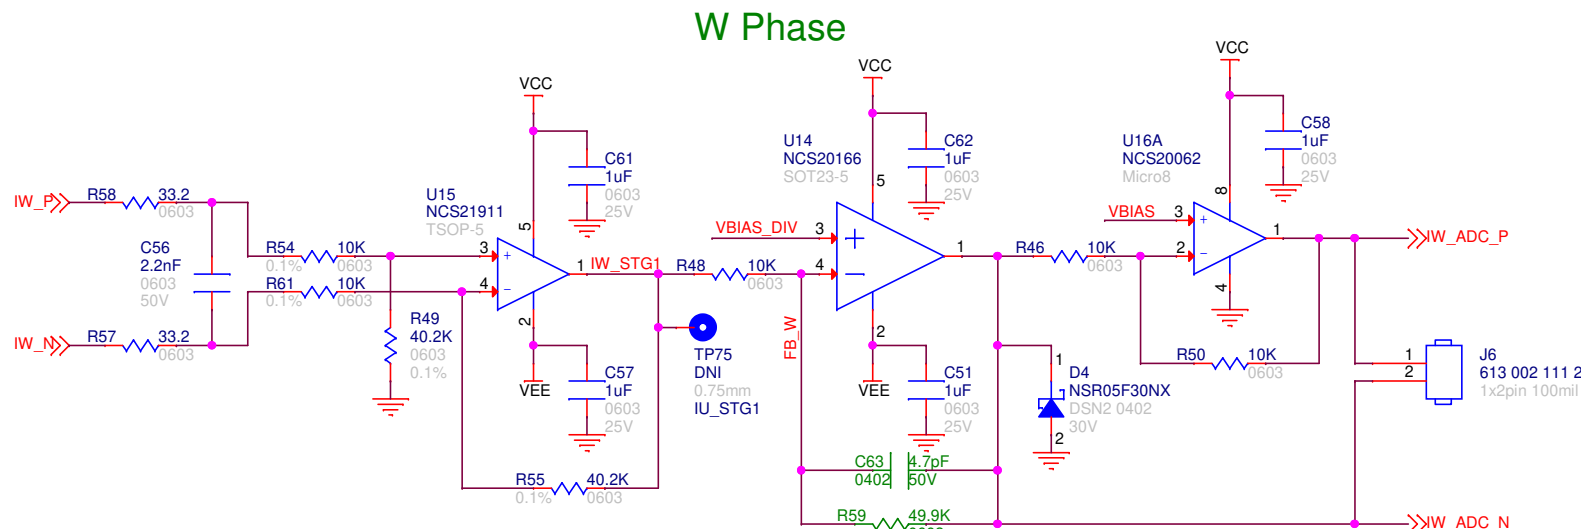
W Phase

VCC
VCC
VCC

IW_P
R58
33.2
0603

C56
2.2nF
0603
50V

IW_N
R57
33.2
0603

R54
0.1%
10K
0603

R61
0.1%
10K
0603

R49
40.2K
0603
0.1%

U15
NCS21911
TSOP-5

3
4
5
2
1
IW_STG1

C61
1uF
0603
25V

VEE

C57
1uF
0603
25V

R55
0.1%
40.2K
0603

TP75
DNI
0.75mm
IU_STG1

R48
10K
0603

VBIAS_DIV
3
4

FB_W

U14
NCS20166
SOT23-5

5
2
1

C62
1uF
0603
25V

VEE

C51
1uF
0603
25V

C63
0402
4.7pF
50V

R59
49.9K

R46
10K
0603

D4
NSR05F30NX
DSN2 0402
30V
1
2

U16A
NCS20062
Micro8

VBIAS
3
2
8
4
1

C58
1uF
0603
25V

R50
10K
0603

IW_ADC_P

J6
613 002 111 2
1x2pin 100mil
1
2

IW_ADC_N